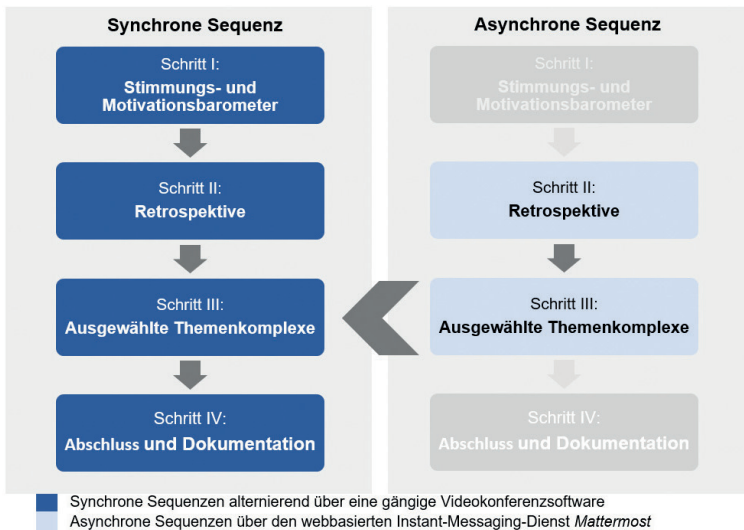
Synchrone Sequenz

Schritt I:
Stimmungs- und Motivationsbarometer

Schritt II:
Retrospektive

Schritt III:
Ausgewählte Themenkomplexe

Schritt IV:
Abschluss und Dokumentation

Asynchrone Sequenz

Schritt I:
Stimmungs- und Motivationsbarometer

Schritt II:
Retrospektive

Schritt III:
Ausgewählte Themenkomplexe

Schritt IV:
Abschluss und Dokumentation

Synchrone Sequenzen alternierend über eine gängige Videokonferenzsoftware
Asynchrone Sequenzen über den webbasierten Instant-Messaging-Dienst *Mattermost*